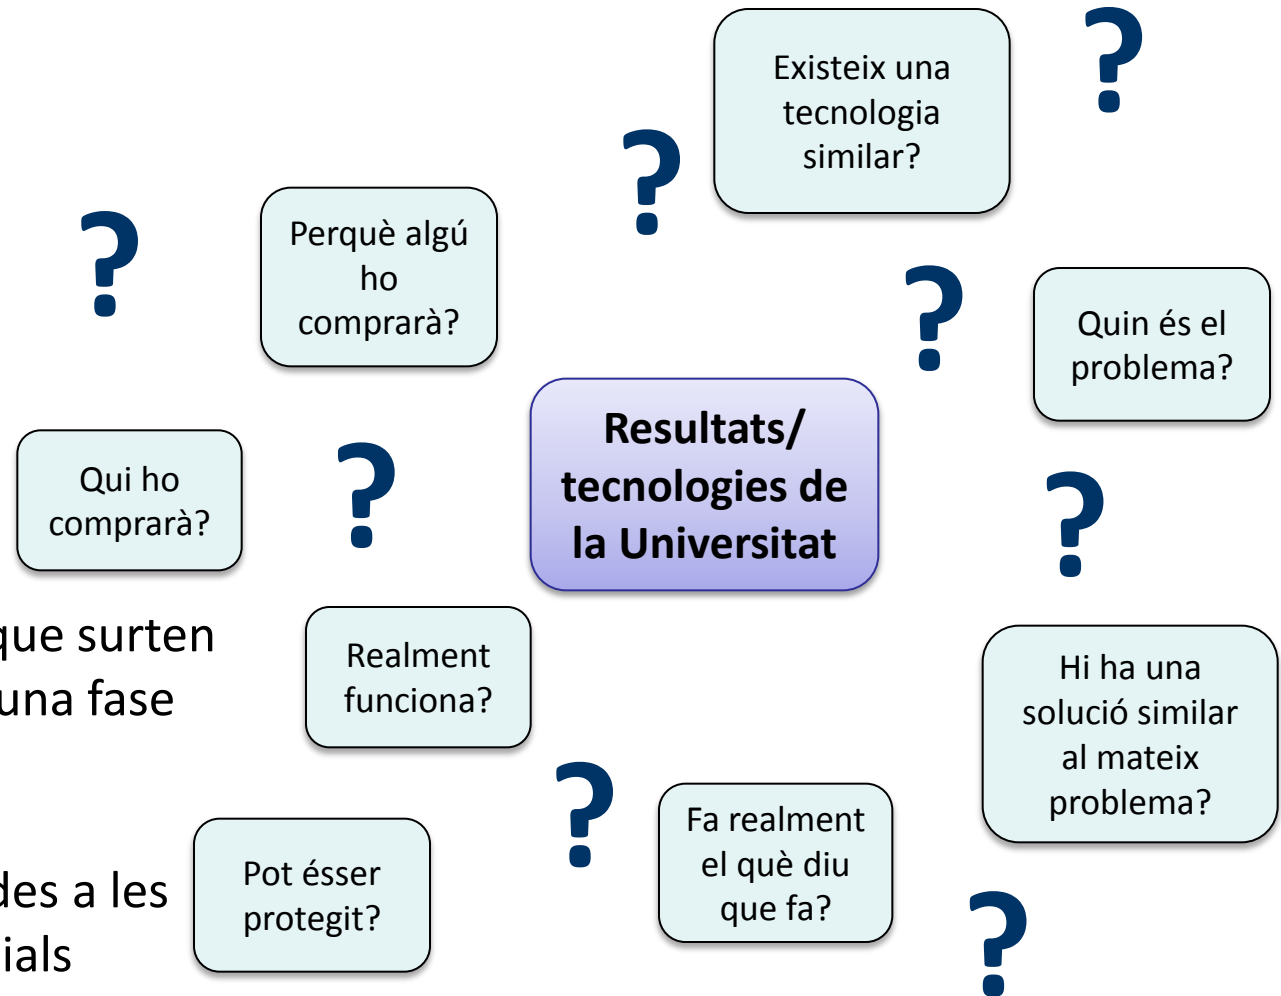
Existeix una tecnologia similar?

?

?

Perquè algú ho comprarà?

?

?

Quin és el problema?

Resultats/ tecnologies de la Universitat

Qui ho comprarà?

?

?

que surten
una fase

Realment funciona?

Hi ha una solució similar al mateix problema?

?

Fa realment el què diu que fa?

des a les
ials

Pot ésser protegit?

?